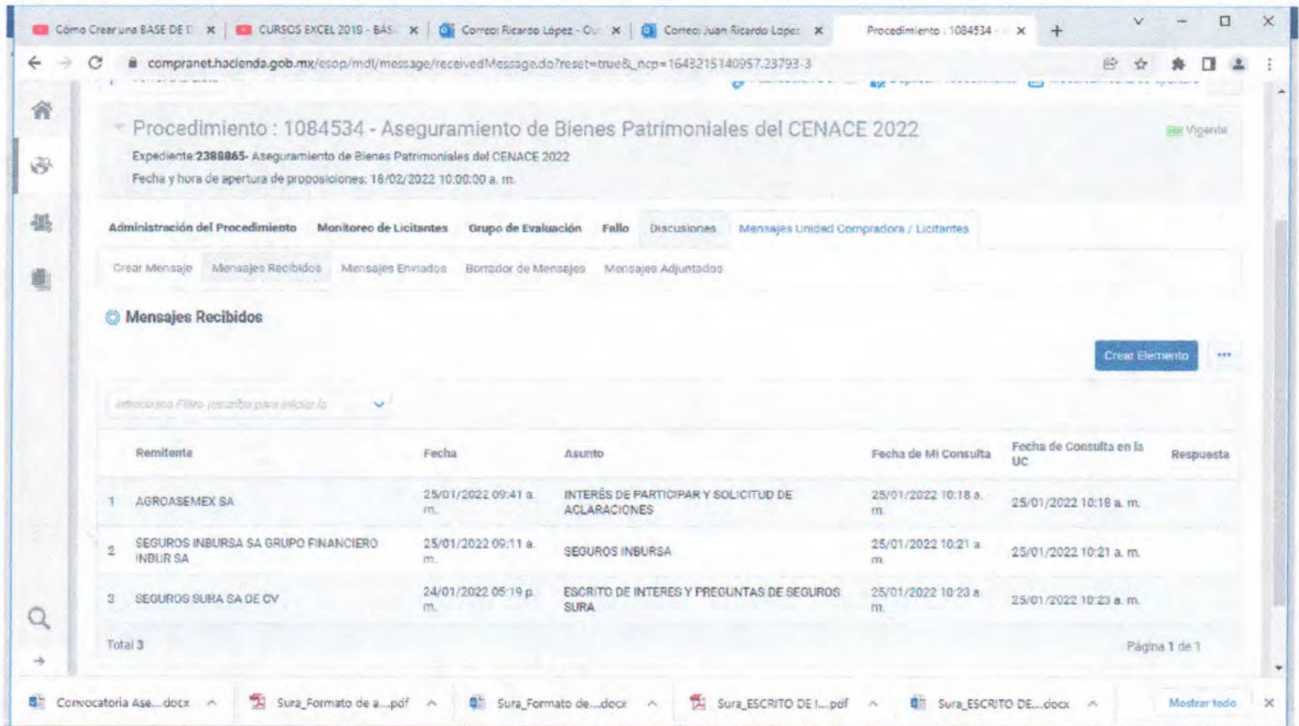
Cómo Crear una BASE DE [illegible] | CURSOS EXCEL 2019 - BÁS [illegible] | Correo: Ricardo López - Ou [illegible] | Correo: Juan Ricardo López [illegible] | Procedimiento : 1084534 - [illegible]

compranet.hacienda.gob.mx/esop/mdl/message/receivedMessage.do?reset=true&_ncp=1643215140957.23793-3

Procedimiento : 1084534 - Aseguramiento de Bienes Patrimoniales del CENACE 2022

Vigente

Expediente:2388865- Aseguramiento de Bienes Patrimoniales del CENACE 2022
Fecha y hora de apertura de proposiciones: 18/02/2022 10:00:00 a. m.

Administración del Procedimiento | Monitoreo de Licitantes | Grupo de Evaluación | Fallo | Discusiones | Mensajes Unidad Compradora / Licitantes

Crear Mensaje | Mensajes Recibidos | Mensajes Enviados | Borrador de Mensajes | Mensajes Adjuntados

Mensajes Recibidos

Crear Elemento

Introduzca Filtro (escriba para iniciar la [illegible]

| | Remitente | Fecha | Asunto | Fecha de Mi Consulta | Fecha de Consulta en la UC | Respuesta |
|---|---|---|---|---|---|---|
| 1 | AGROASEMEX SA | 25/01/2022 09:41 a. m. | INTERÉS DE PARTICIPAR Y SOLICITUD DE ACLARACIONES | 25/01/2022 10:18 a. m. | 25/01/2022 10:18 a. m. | |
| 2 | SEGUROS INBURSA SA GRUPO FINANCIERO INBUR SA | 25/01/2022 09:11 a. m. | SEGUROS INBURSA | 25/01/2022 10:21 a. m. | 25/01/2022 10:21 a. m. | |
| 3 | SEGUROS SURA SA DE CV | 24/01/2022 05:19 p. m. | ESCRITO DE INTERES Y PREGUNTAS DE SEGUROS SURA | 25/01/2022 10:23 a. m. | 25/01/2022 10:23 a. m. | |

Total 3

Página 1 de 1

Convocatoria Ase....docx | Sura_Formato de a....pdf | Sura_Formato de....docx | Sura_ESCRITO DE I....pdf | Sura_ESCRITO DE....docx | Mostrar todo